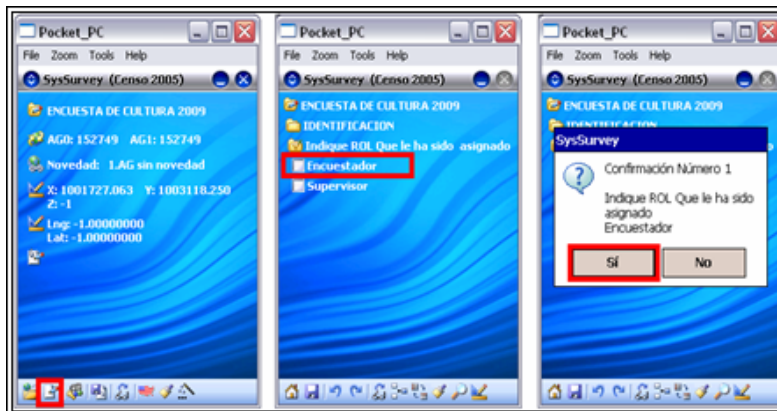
Pocket_PC
File Zoom Tools Help
SysSurvey (Censo 2005)
ENCUESTA DE CULTURA 2009
AG0: 152749 AG1: 152749
Novedad: 1.AG sin novedad
X: 1001727.063 Y: 1003118.250
Z: -1
Lng: -1.00000000
Lat: -1.00000000

Pocket_PC
File Zoom Tools Help
SysSurvey (Censo 2005)
ENCUESTA DE CULTURA 2009
IDENTIFICACION
Indique ROL Que le ha sido asignado
Encuestador
Supervisor

Pocket_PC
File Zoom Tools Help
SysSurvey (Censo 2005)
ENCUESTA DE CULTURA 2009
IDENTIFICACION
SysSurvey
Confirmación Número 1
Indique ROL Que le ha sido asignado
Encuestador
Sí
No